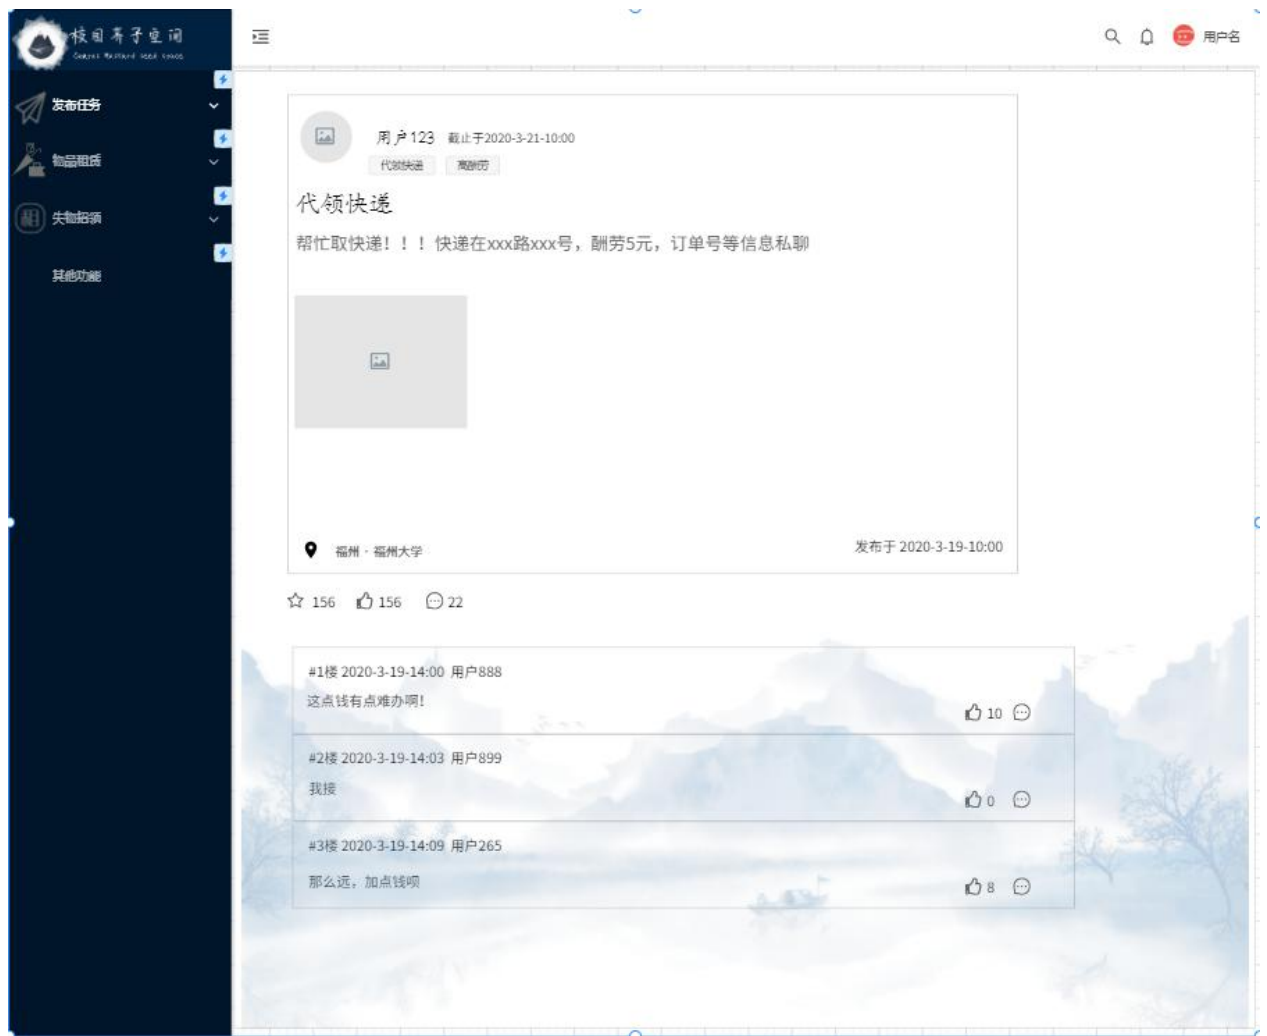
校园芥子空间
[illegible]

发布任务

物品租赁

失物招领

其他功能

用户名

用户123 截止于2020-3-21-10:00
代领快递 高酬劳

代领快递

帮忙取快递！！！快递在xxx路xxx号，酬劳5元，订单号等信息私聊

福州 · 福州大学

发布于 2020-3-19-10:00

156 156 22

#1楼 2020-3-19-14:00 用户888
这点钱有点难办啊！
10

#2楼 2020-3-19-14:03 用户899
我接
0

#3楼 2020-3-19-14:09 用户265
那么远，加点钱呗
8